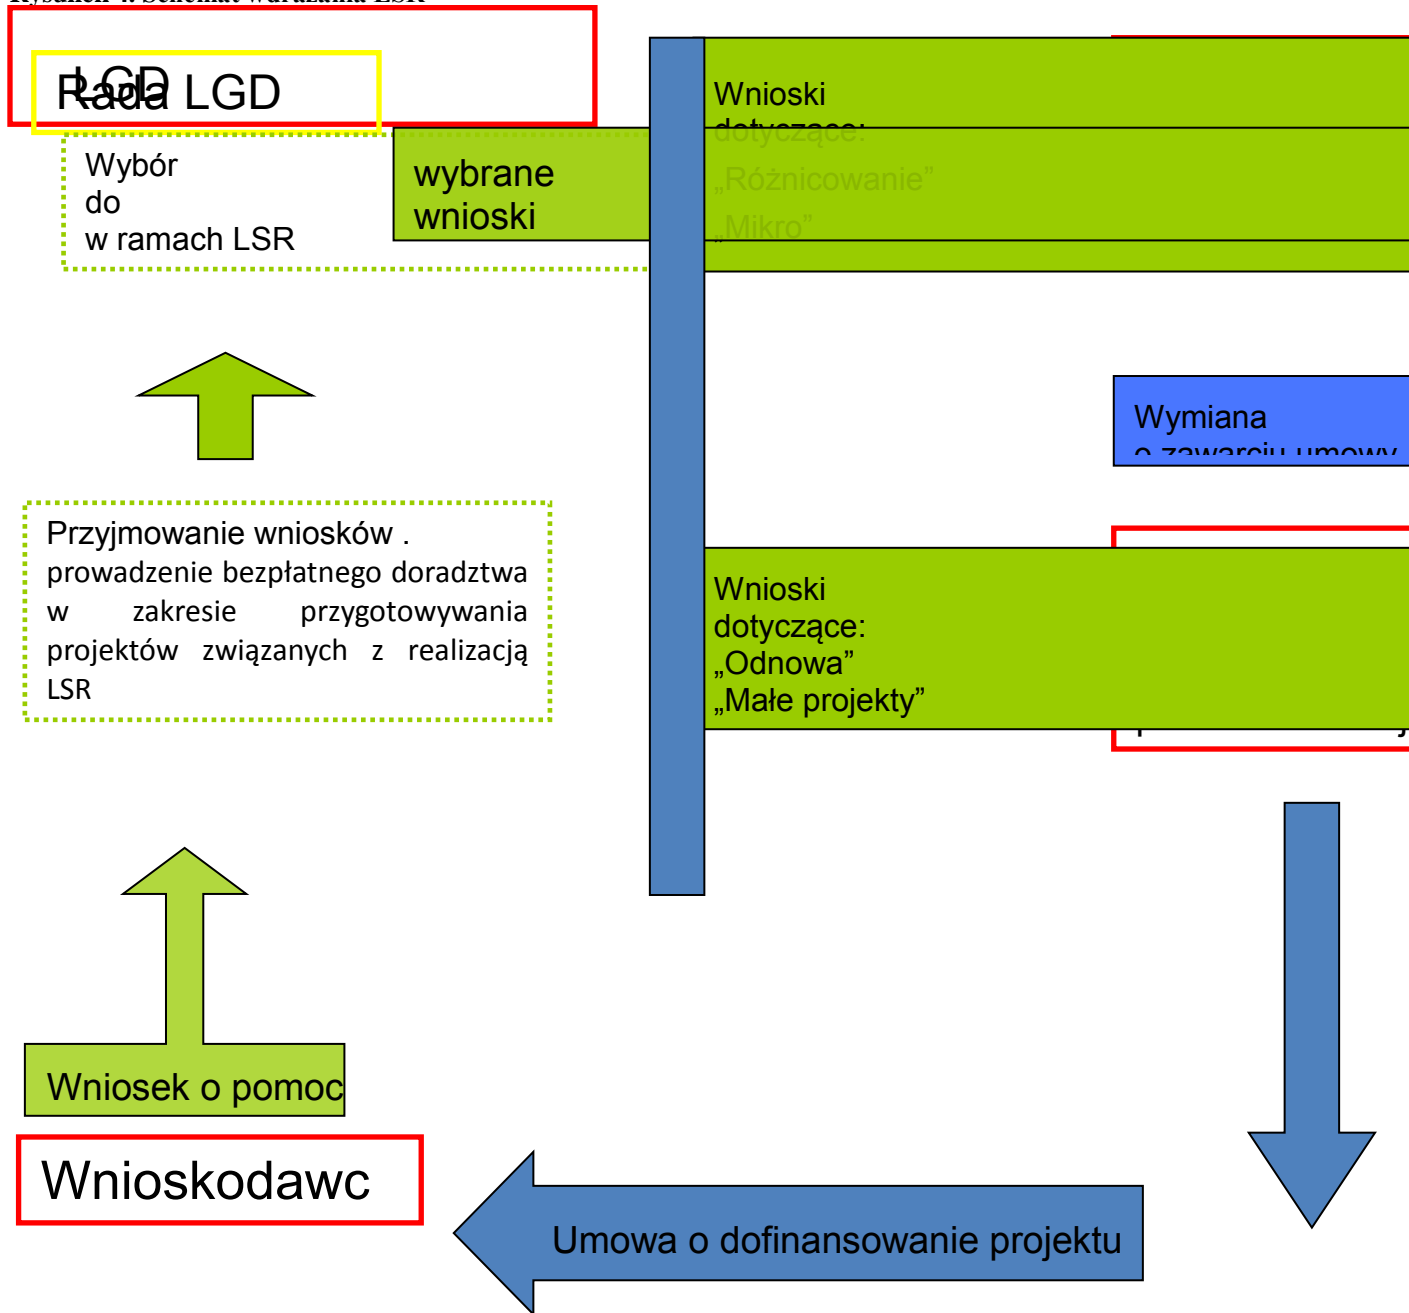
Rysunek 4. Schemat wdrażania LSR

LGD
Rada LGD

Wybór
do
w ramach LSR

wybrane
wnioski

Wnioski
dotyczące:
„Różnicowanie”
„Mikro”

Wymiana
o zawarciu umowy

Przyjmowanie wniosków .
prowadzenie bezpłatnego doradztwa w zakresie przygotowywania projektów związanych z realizacją LSR

Wnioski
dotyczące:
„Odnowa”
„Małe projekty”

Wniosek o pomoc

Wnioskodawc

Umowa o dofinansowanie projektu